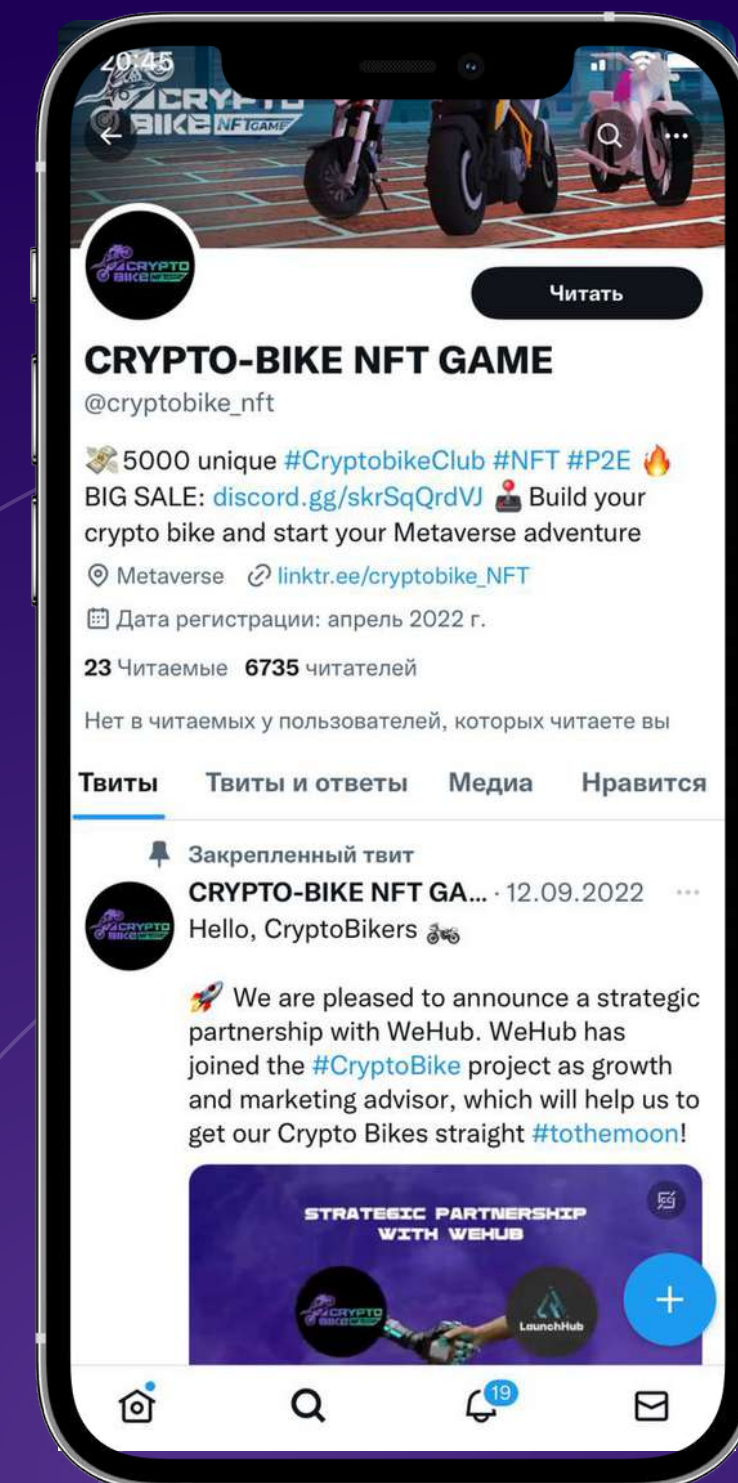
20:45

CRYPTO BIKE NFT GAME

CRYPTO BIKE

Читать

CRYPTO-BIKE NFT GAME
@cryptobike_nft

💸5000 unique #CryptobikeClub #NFT #P2E 🔥 BIG SALE: discord.gg/skrSqQrdVJ 🕹 Build your crypto bike and start your Metaverse adventure

Metaverse linktr.ee/cryptobike_NFT

Дата регистрации: апрель 2022 г.

23 Читаемые 6735 читателей

Нет в читаемых у пользователей, которых читаете вы

Твиты Твиты и ответы Медиа Нравится

Закрепленный твит
CRYPTO-BIKE NFT GA... · 12.09.2022 ···
Hello, CryptoBikers 🏍

🚀 We are pleased to announce a strategic partnership with WeHub. WeHub has joined the #CryptoBike project as growth and marketing advisor, which will help us to get our Crypto Bikes straight #tothemoon!

STRATEGIC PARTNERSHIP WITH WEHUB

CRYPTO BIKE

LaunchHub

+

19